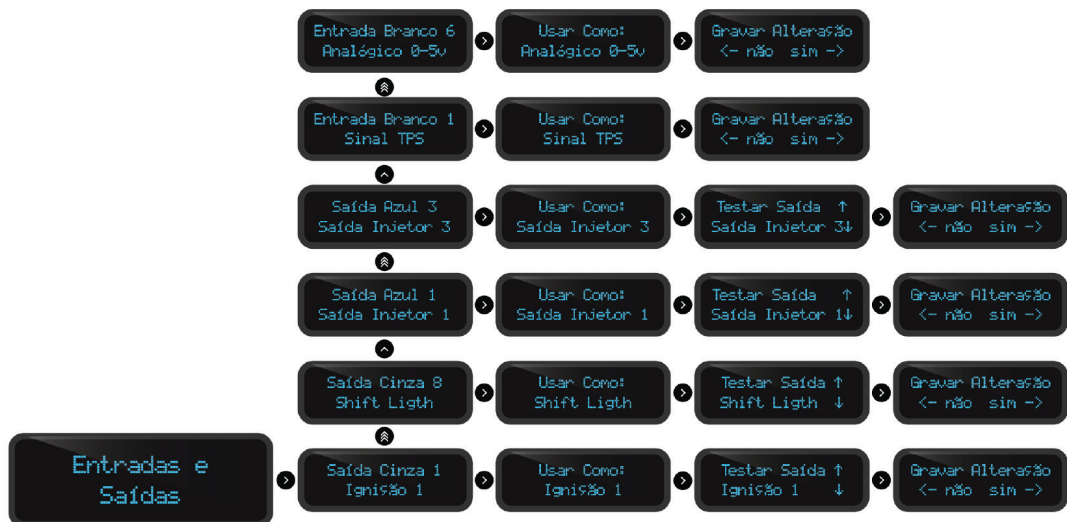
Entrada Branco 6
Analógico 0-5v

Usar Como:
Analógico 0-5v

Gravar Alteração
<- não sim ->

Entrada Branco 1
Sinal TPS

Usar Como:
Sinal TPS

Gravar Alteração
<- não sim ->

Saída Azul 3
Saída Injetor 3

Usar Como:
Saída Injetor 3

Testar Saída ↑
Saída Injetor 3↓

Gravar Alteração
<- não sim ->

Saída Azul 1
Saída Injetor 1

Usar Como:
Saída Injetor 1

Testar Saída ↑
Saída Injetor 1↓

Gravar Alteração
<- não sim ->

Saída Cinza 8
Shift Ligth

Usar Como:
Shift Ligth

Testar Saída ↑
Shift Ligth ↓

Gravar Alteração
<- não sim ->

Entradas e
Saídas

Saída Cinza 1
Ignição 1

Usar Como:
Ignição 1

Testar Saída ↑
Ignição 1 ↓

Gravar Alteração
<- não sim ->